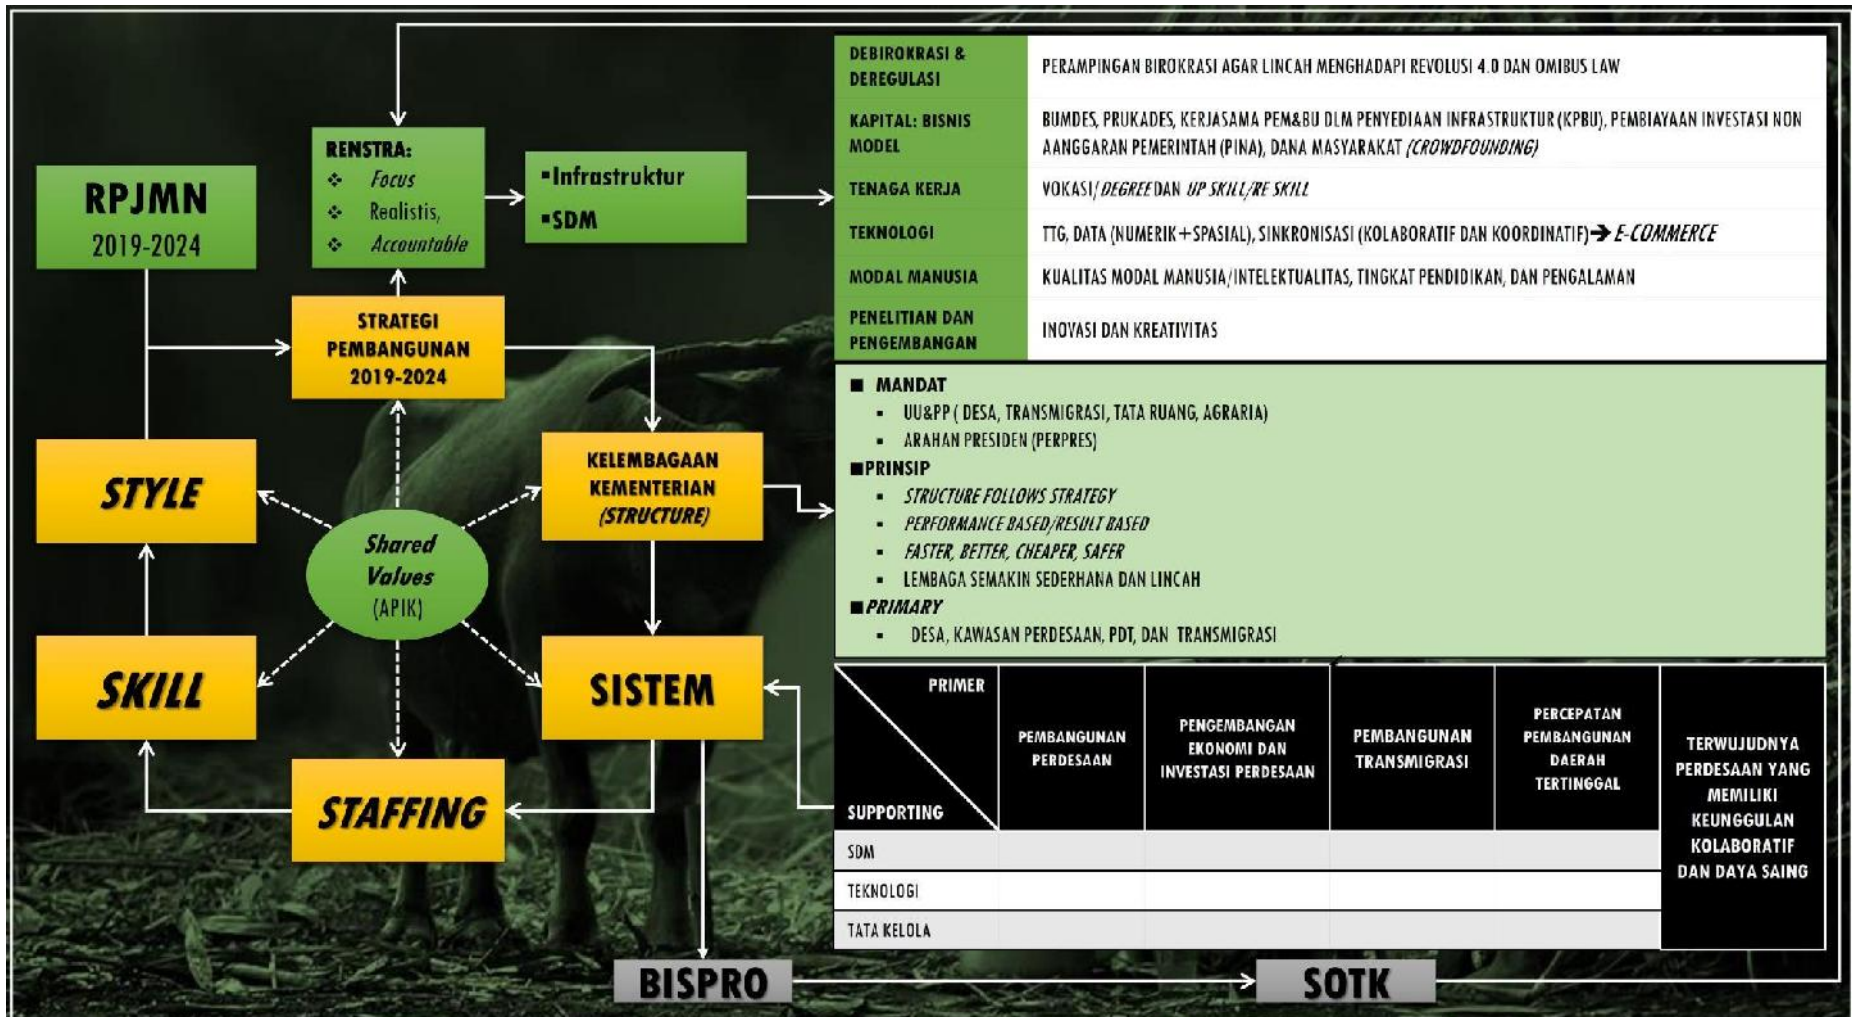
RPJMN
2019-2024

RENSTRA:
Focus
Realistis,
Accountable

▪Infrastruktur
▪SDM

STRATEGI PEMBANGUNAN 2019-2024

STYLE

Shared Values (APIK)

KELEMBAGAAN KEMENTERIAN (STRUCTURE)

SKILL

SISTEM

STAFFING

| DEBIROKRASI & DEREGULASI | PERAMPINGAN BIROKRASI AGAR LINCAH MENGHADAPI REVOLUSI 4.0 DAN OMIBUS LAW |
|---|---|
| KAPITAL: BISNIS MODEL | BUMDES, PRUKADES, KERJASAMA PEM&BU DLM PENYEDIAAN INFRASTRUKTUR (KPBU), PEMBIAYAAN INVESTASI NON ANGGARAN PEMERINTAH (PINA), DANA MASYARAKAT (CROWDFOUNDING) |
| TENAGA KERJA | VOKASI/DEGREE DAN UP SKILL/RE SKILL |
| TEKNOLOGI | TTG, DATA (NUMERIK+SPASIAL), SINKRONISASI (KOLABORATIF DAN KOORDINATIF)→ E-COMMERCE |
| MODAL MANUSIA | KUALITAS MODAL MANUSIA/INTELEKTUALITAS, TINGKAT PENDIDIKAN, DAN PENGALAMAN |
| PENELITIAN DAN PENGEMBANGAN | INOVASI DAN KREATIVITAS |

■ MANDAT
▪ UU&PP ( DESA, TRANSMIGRASI, TATA RUANG, AGRARIA)
▪ ARAHAN PRESIDEN (PERPRES)
■PRINSIP
▪ STRUCTURE FOLLOWS STRATEGY
▪ PERFORMANCE BASED/RESULT BASED
▪ FASTER, BETTER, CHEAPER, SAFER
▪ LEMBAGA SEMAKIN SEDERHANA DAN LINCAH
■PRIMARY
▪ DESA, KAWASAN PERDESAAN, PDT, DAN TRANSMIGRASI

| PRIMER / SUPPORTING | PEMBANGUNAN PERDESAAN | PENGEMBANGAN EKONOMI DAN INVESTASI PERDESAAN | PEMBANGUNAN TRANSMIGRASI | PERCEPATAN PEMBANGUNAN DAERAH TERTINGGAL | TERWUJUDNYA PERDESAAN YANG MEMILIKI KEUNGGULAN KOLABORATIF DAN DAYA SAING |
|---|---|---|---|---|---|
| SDM | | | | | |
| TEKNOLOGI | | | | | |
| TATA KELOLA | | | | | |

BISPRO

SOTK